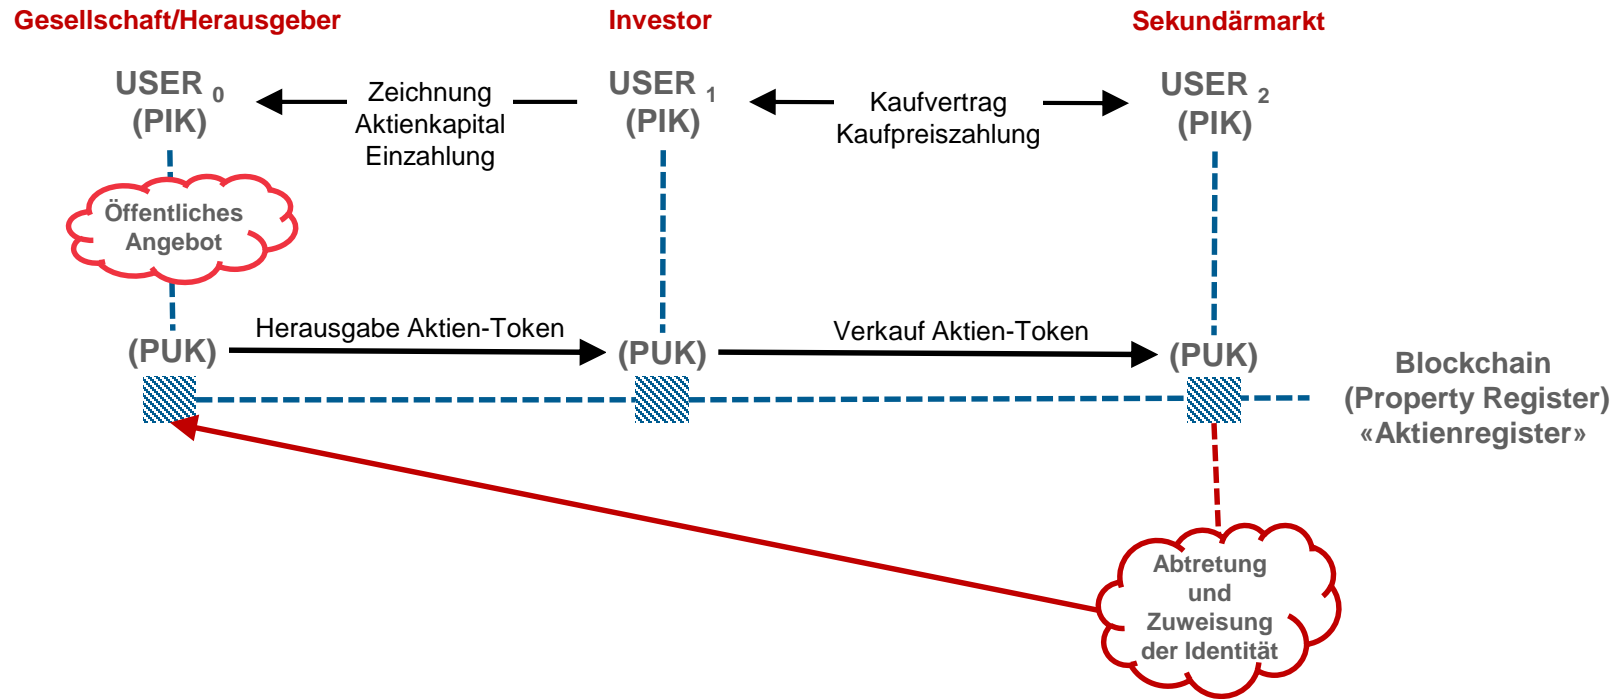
Gesellschaft/Herausgeber

Investor

Sekundärmarkt

USER $_0$
(PIK)

Zeichnung
Aktienkapital
Einzahlung

USER $_1$
(PIK)

Kaufvertrag
Kaufpreiszahlung

USER $_2$
(PIK)

Öffentliches
Angebot

(PUK)

Herausgabe Aktien-Token

(PUK)

Verkauf Aktien-Token

(PUK)

Blockchain
(Property Register)
«Aktienregister»

Abtretung
und
Zuweisung
der Identität